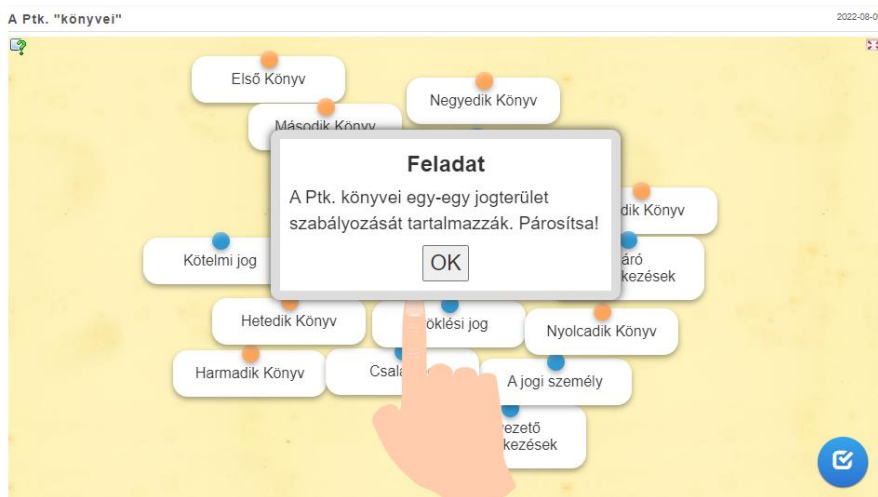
A Ptk. "könyvei"

2022-08-0

Első Könyv

Negyedik Könyv

Második Könyv

Feladat

A Ptk. könyvei egy-egy jogterület szabályozását tartalmazzák. Párosítsa!

OK

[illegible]dik Könyv

Kötelmi jog

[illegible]áró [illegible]kezések

Hetedik Könyv

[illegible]öklési jog

Nyolcadik Könyv

Harmadik Könyv

Csala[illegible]

A jogi személy

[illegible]ezető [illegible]kezések